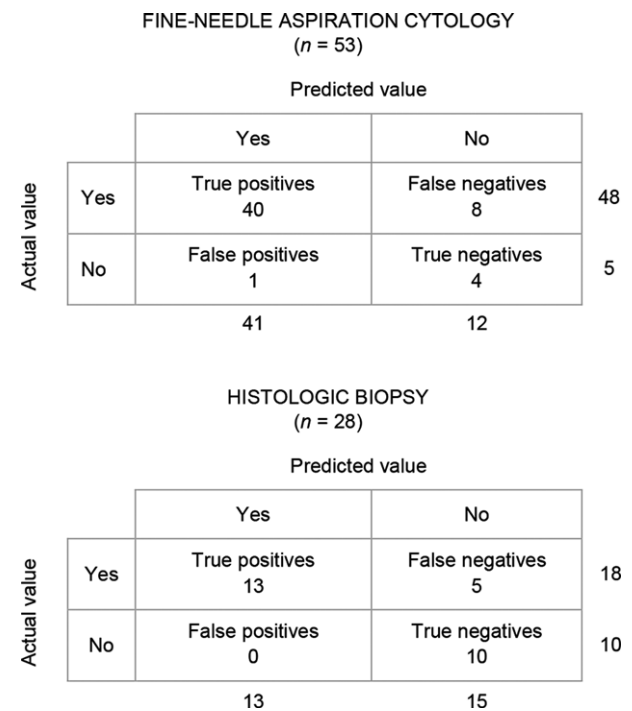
FINE-NEEDLE ASPIRATION CYTOLOGY
($n$ = 53)

Predicted value

Actual value

| | Yes | No | |
|---|---|---|---|
| Yes | True positives 40 | False negatives 8 | 48 |
| No | False positives 1 | True negatives 4 | 5 |
| | 41 | 12 | |

HISTOLOGIC BIOPSY
($n$ = 28)

Predicted value

Actual value

| | Yes | No | |
|---|---|---|---|
| Yes | True positives 13 | False negatives 5 | 18 |
| No | False positives 0 | True negatives 10 | 10 |
| | 13 | 15 | |